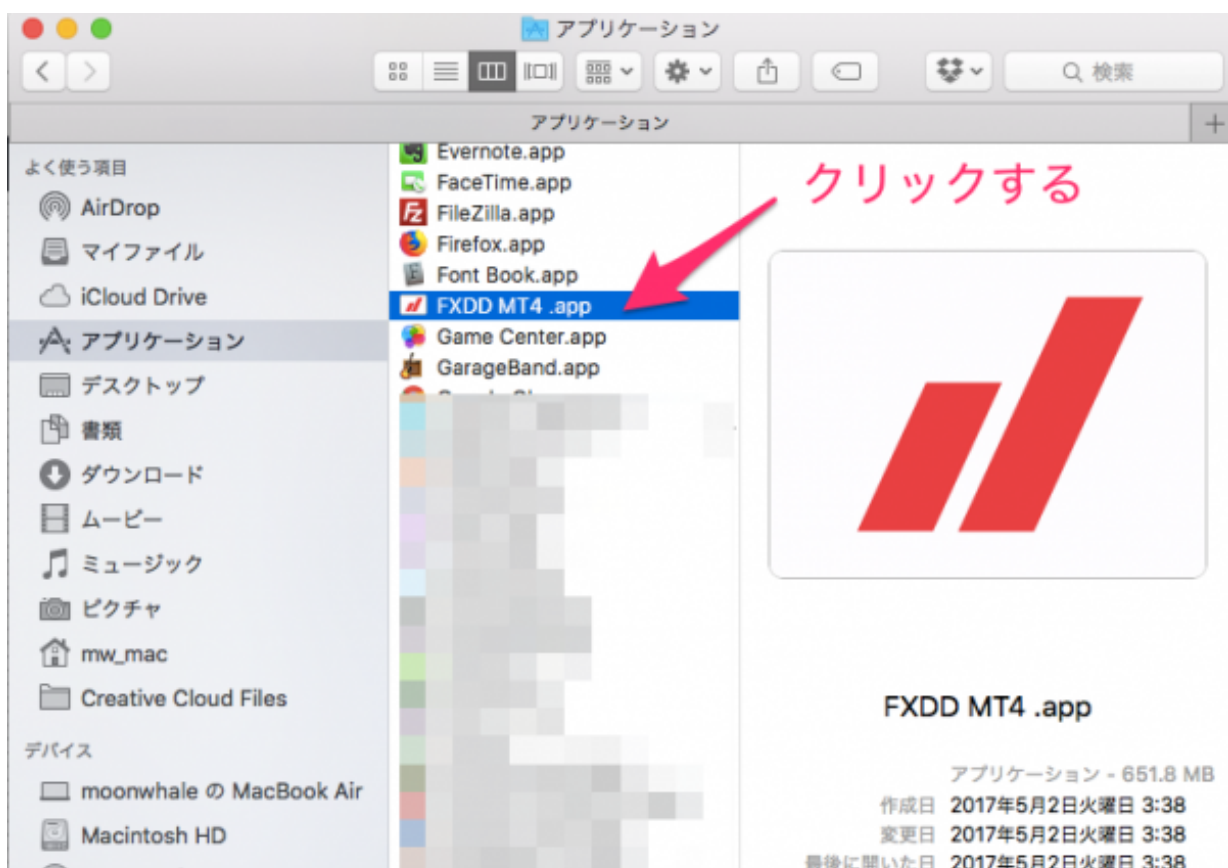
アプリケーション

検索

アプリケーション

よく使う項目
AirDrop
マイファイル
iCloud Drive
アプリケーション
デスクトップ
書類
ダウンロード
ムービー
ミュージック
ピクチャ
mw_mac
Creative Cloud Files

デバイス
moonwhale の MacBook Air
Macintosh HD

Evernote.app
FaceTime.app
FileZilla.app
Firefox.app
Font Book.app
FXDD MT4 .app
Game Center.app
GarageBand.app

クリックする

FXDD MT4 .app

アプリケーション - 651.8 MB
作成日 2017年5月2日火曜日 3:38
変更日 2017年5月2日火曜日 3:38
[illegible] 2017年5月2日火曜日 3:38